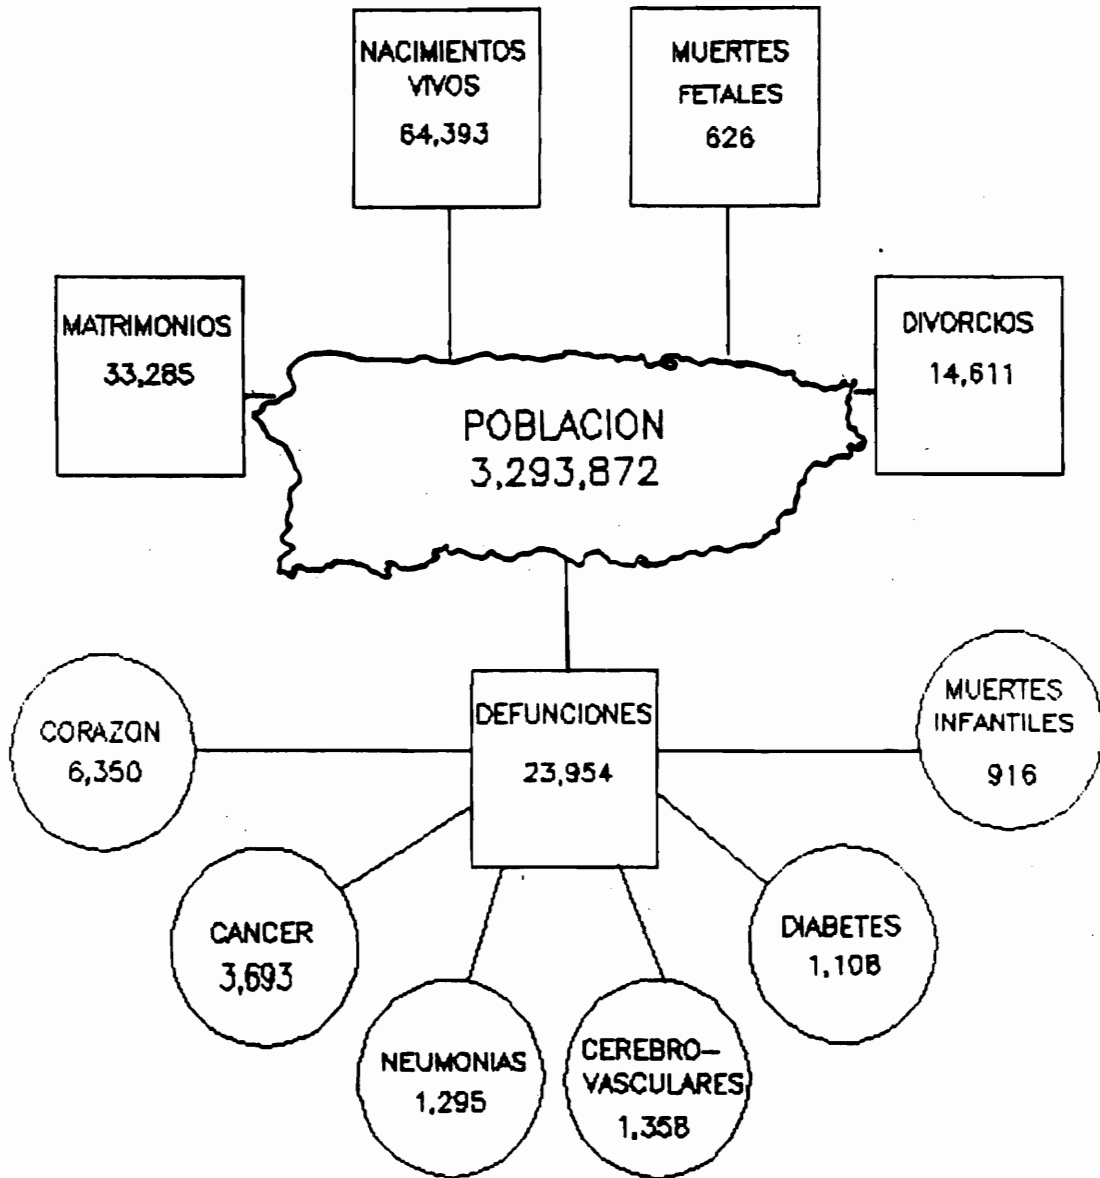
NACIMIENTOS VIVOS
64,393

MUERTES FETALES
626

MATRIMONIOS
33,285

DIVORCIOS
14,611

POBLACION
3,293,872

CORAZON
6,350

DEFUNCIONES
23,954

MUERTES INFANTILES
916

CANCER
3,693

DIABETES
1,108

NEUMONIAS
1,295

CEREBRO-VASCULARES
1,358